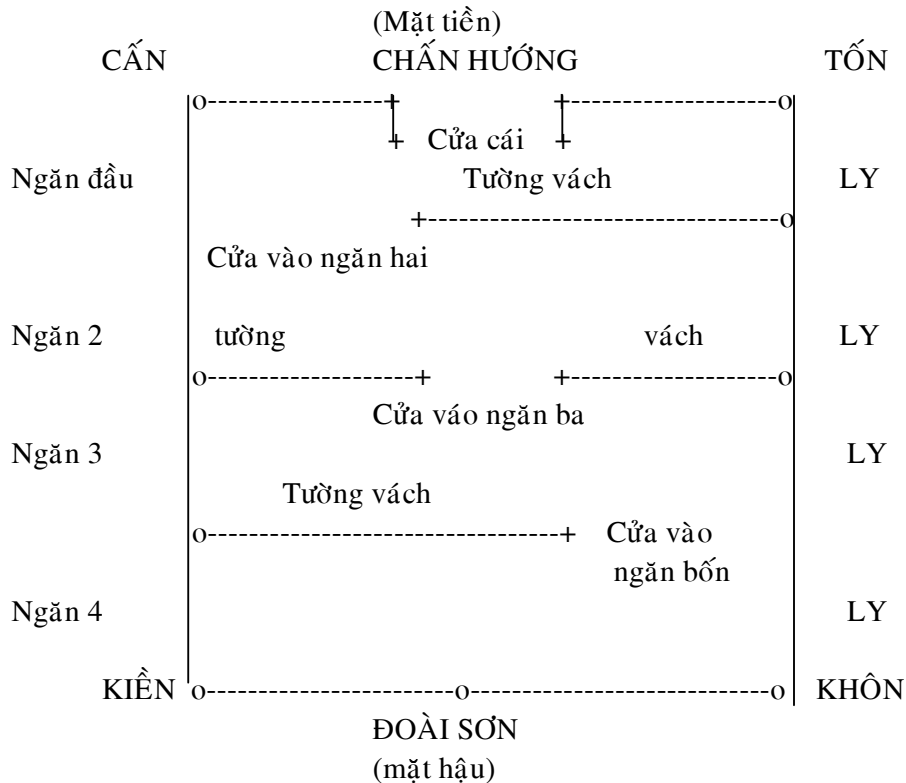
(Mặt tiền)

CẤN CHẤN HƯỚNG TỐN

Cửa cái

Ngăn đầu Tường vách LY

Cửa vào ngăn hai

Ngăn 2 tường vách LY

Cửa váo ngăn ba

Ngăn 3 LY

Tường vách

Cửa vào ngăn bốn

Ngăn 4 LY

KIỀN KHÔN

ĐOÀI SƠN

(mặt hậu)